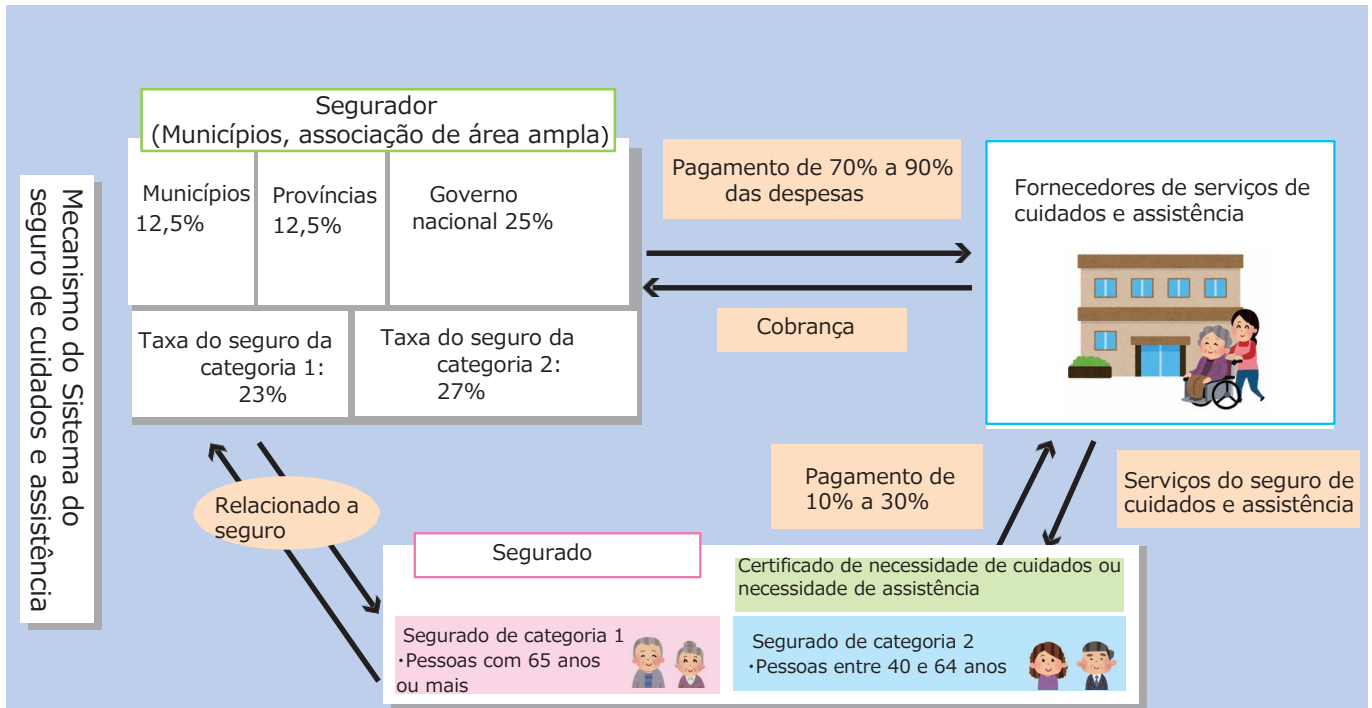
Mecanismo do Sistema do seguro de cuidados e assistência

Segurador
(Municípios, associação de área ampla)

Municípios
12,5%

Províncias
12,5%

Governo nacional 25%

Taxa do seguro da categoria 1:
23%

Taxa do seguro da categoria 2:
27%

Pagamento de 70% a 90% das despesas

Cobrança

Fornecedores de serviços de cuidados e assistência

Pagamento de 10% a 30%

Serviços do seguro de cuidados e assistência

Relacionado a seguro

Segurado

Certificado de necessidade de cuidados ou necessidade de assistência

Segurado de categoria 1
・Pessoas com 65 anos ou mais

Segurado de categoria 2
・Pessoas entre 40 e 64 anos